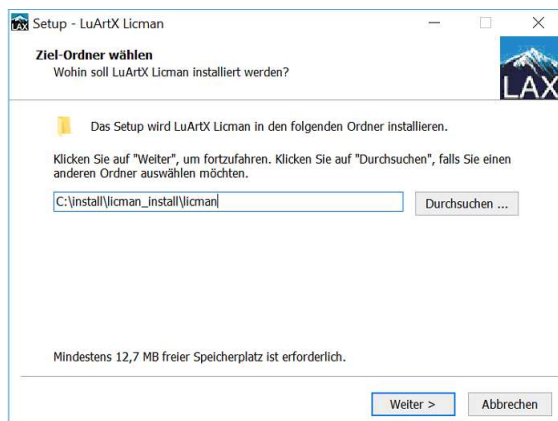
Setup - LuArtX Licman

Ziel-Ordner wählen
Wohin soll LuArtX Licman installiert werden?

LAX

Das Setup wird LuArtX Licman in den folgenden Ordner installieren.

Klicken Sie auf "Weiter", um fortzufahren. Klicken Sie auf "Durchsuchen", falls Sie einen anderen Ordner auswählen möchten.

C:\install\licman_install\licman

Durchsuchen ...

Mindestens 12,7 MB freier Speicherplatz ist erforderlich.

Weiter >

Abbrechen